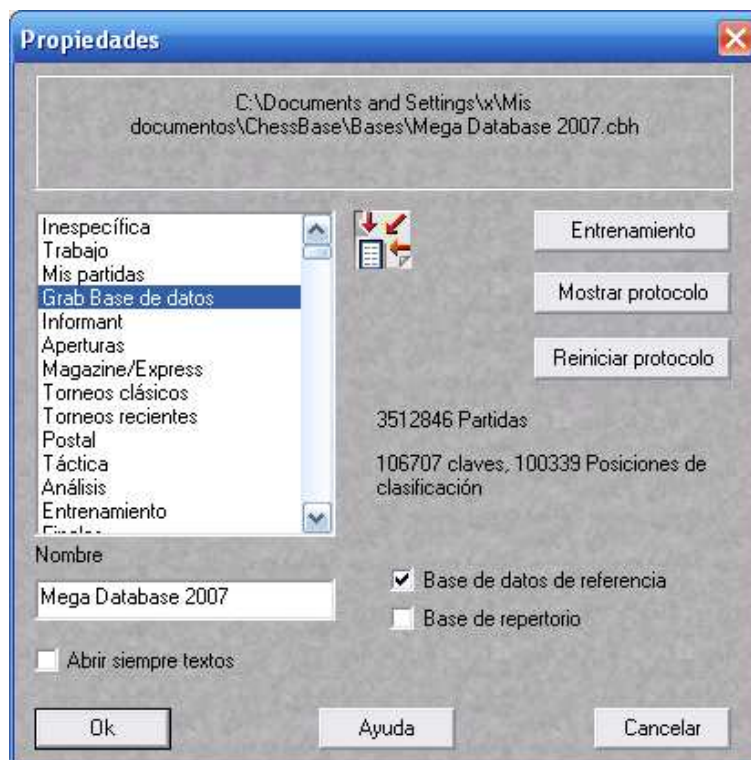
Propiedades

C:\Documents and Settings\x\Mis documentos\ChessBase\Bases\Mega Database 2007.cbh

Inespecífica
Trabajo
Mis partidas
Grab Base de datos
Informant
Aperturas
Magazine/Express
Torneos clásicos
Torneos recientes
Postal
Táctica
Análisis
Entrenamiento
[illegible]

Entrenamiento

Mostrar protocolo

Reiniciar protocolo

3512846 Partidas

106707 claves, 100339 Posiciones de clasificación

Nombre

Mega Database 2007

Base de datos de referencia

Base de repertorio

Abrir siempre textos

Ok

Ayuda

Cancelar